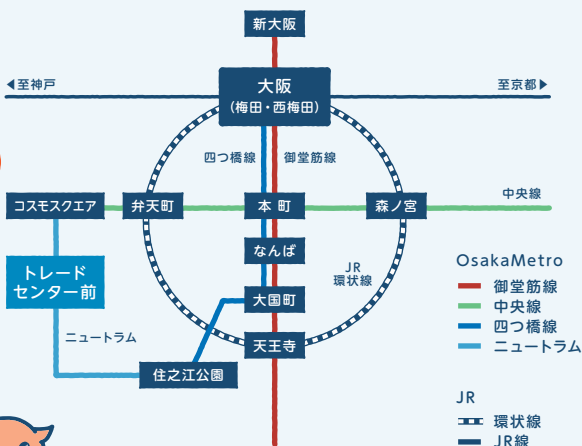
新大阪

◀至神戸

大阪
(梅田・西梅田)

至京都▶

四つ橋線

御堂筋線

コスモスクエア

弁天町

本町

森ノ宮

中央線

なんば

JR
環状線

トレード
センター前

大国町

ニュートラム

天王寺

住之江公園

OsakaMetro
御堂筋線
中央線
四つ橋線
ニュートラム

JR
環状線
JR線